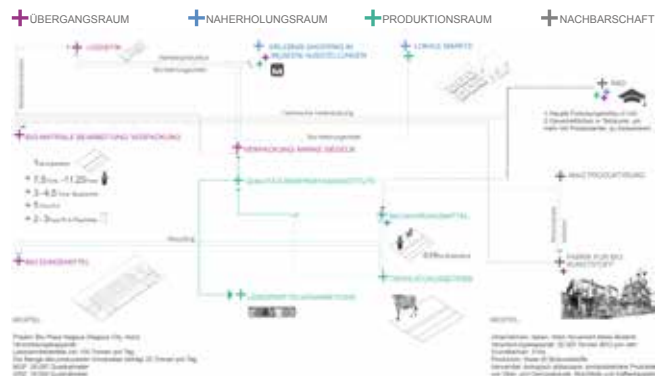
ÜBERGANGSRAUM NAHERHOLUNGSRAUM PRODUKTIONSRAUM NACHBARSCHAFT

LOGISTIK

ERLEBNIS SHOPPING IN MUSEEN/AUSSTELLUNGEN

LOKALE MÄRKTE

BIO-MATERIALE BEARBEITUNG VERPACKUNG

VERPACKUNG (WARME ZIEGELN)

F&E

7.5 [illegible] 11.25 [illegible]

3-4.5 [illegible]

5 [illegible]

2-3 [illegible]

MASTPRODUKTION

BIO-DUNGEMITTEL

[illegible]

BEISPIEL:

BEISPIEL:

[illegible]

FABRIK FÜR BIO KUNSTSTOFF

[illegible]